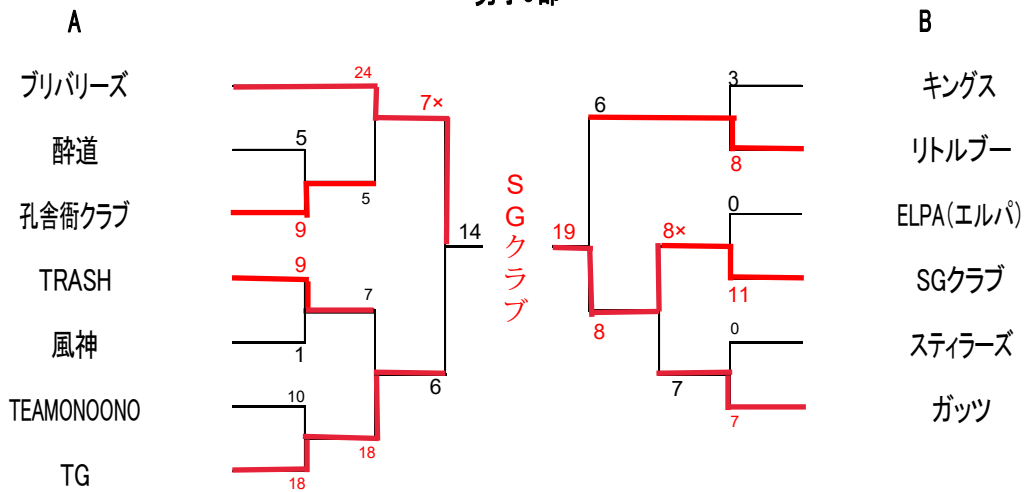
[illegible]

A

ブリバリーズ

酔道

孔舎衙クラブ

TRASH

風神

TEAMONOONO

TG

24
7×
5
5
9
9
7
1
14
6
10
18
18

SGクラブ

19
6
3
8
8×
0
11
8
0
7
7

B

キングス

リトルブー

ELPA(エルパ)

SGクラブ

スティラーズ

ガッツ